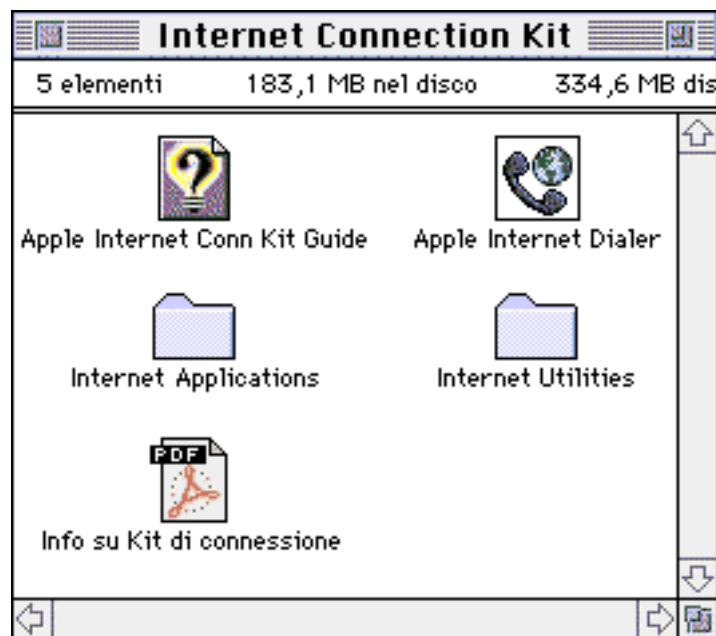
Internet Connection Kit

5 elementi 183,1 MB nel disco 334,6 MB dis

?

Apple Internet Conn Kit Guide

Apple Internet Dialer

Internet Applications

Internet Utilities

PDF

Info su Kit di connessione